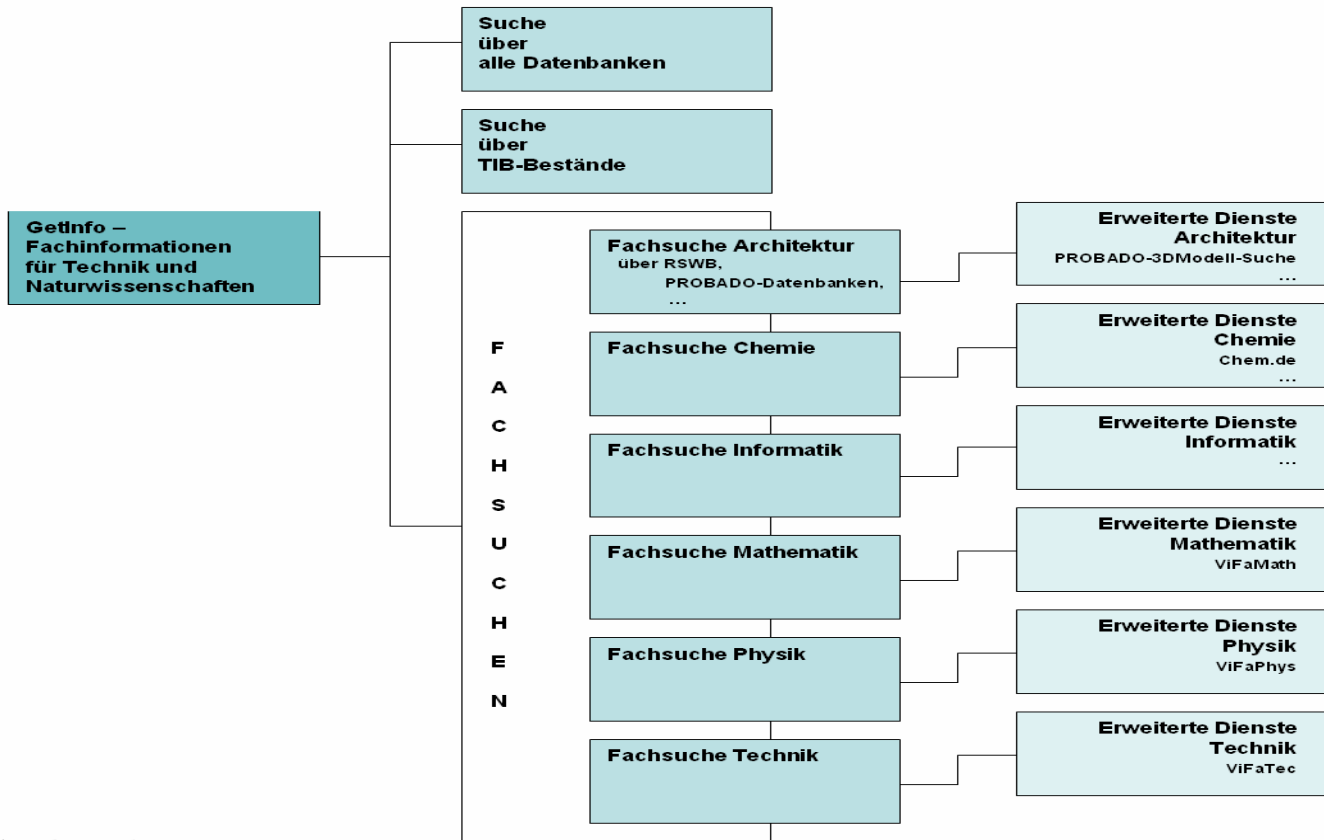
GetInfo – Fachinformationen für Technik und Naturwissenschaften

Suche über alle Datenbanken

Suche über TIB-Bestände

F
A
C
H
S
U
C
H
E
N

Fachsuche Architektur
über RSWB,
PROBADO-Datenbanken,
...

Erweiterte Dienste
Architektur
PROBADO-3DModell-Suche
...

Fachsuche Chemie

Erweiterte Dienste
Chemie
Chem.de
...

Fachsuche Informatik

Erweiterte Dienste
Informatik
...

Fachsuche Mathematik

Erweiterte Dienste
Mathematik
ViFaMath

Fachsuche Physik

Erweiterte Dienste
Physik
ViFaPhys

Fachsuche Technik

Erweiterte Dienste
Technik
ViFaTec